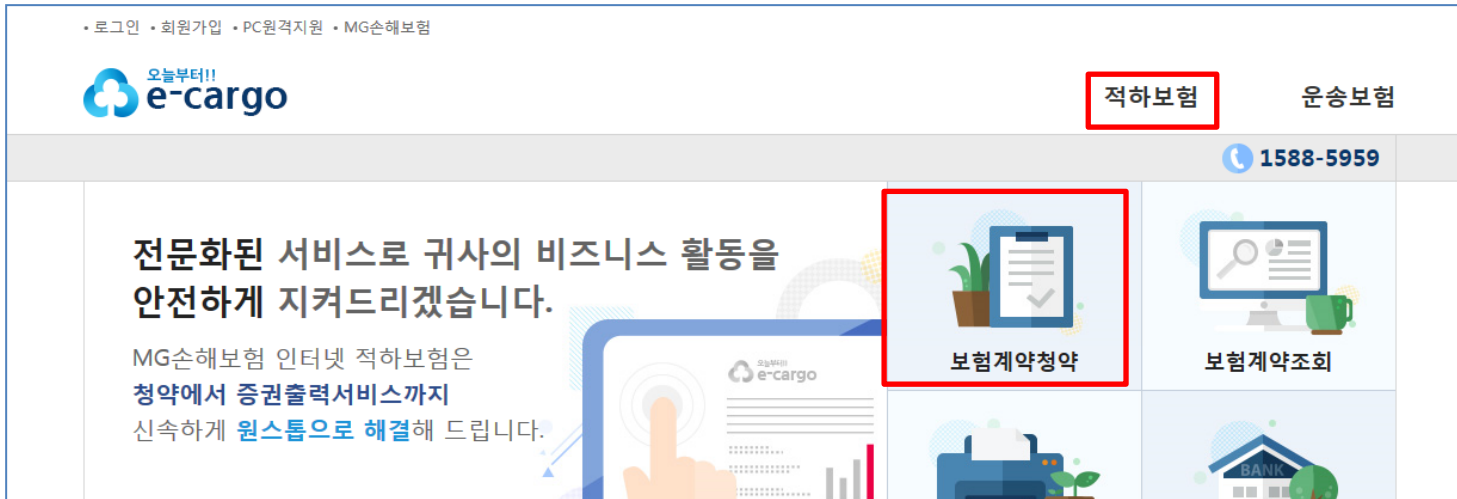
• 로그인 • 회원가입 • PC원격지원 • MG손해보험

오늘부터!!
e-cargo

적하보험 운송보험

1588-5959

전문화된 서비스로 귀사의 비즈니스 활동을 안전하게 지켜드리겠습니다.

MG손해보험 인터넷 적하보험은
청약에서 증권출력서비스까지
신속하게 원스톱으로 해결해 드립니다.

오늘부터!!
e-cargo

보험계약청약

보험계약조회

BANK